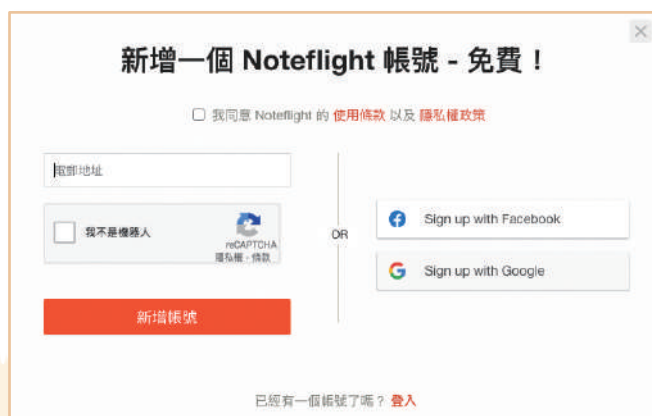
×

新增一個 Noteflight 帳號 - 免費！

我同意 Noteflight 的 使用條款 以及 隱私權政策

電郵地址

我不是機器人

reCAPTCHA
隱私權 - 條款

OR

Sign up with Facebook

Sign up with Google

新增帳號

已經有一個帳號了嗎？ 登入